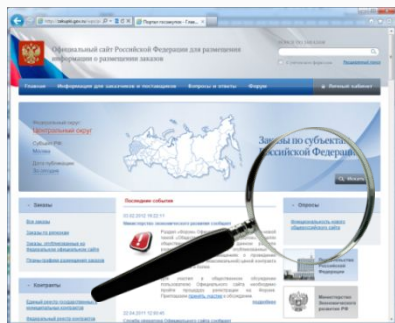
Официальный сайт Российской Федерации для размещения информации о размещении заказов

Главная | Информация для заказчиков и поставщиков | Вопросы и ответы | Форум | Личный кабинет

Центральный округ

Москва

Заказы по субъектам Российской Федерации

Заказы

Все заказы

Последние события

Опросы

Контракты

Министерство экономического развития РФ